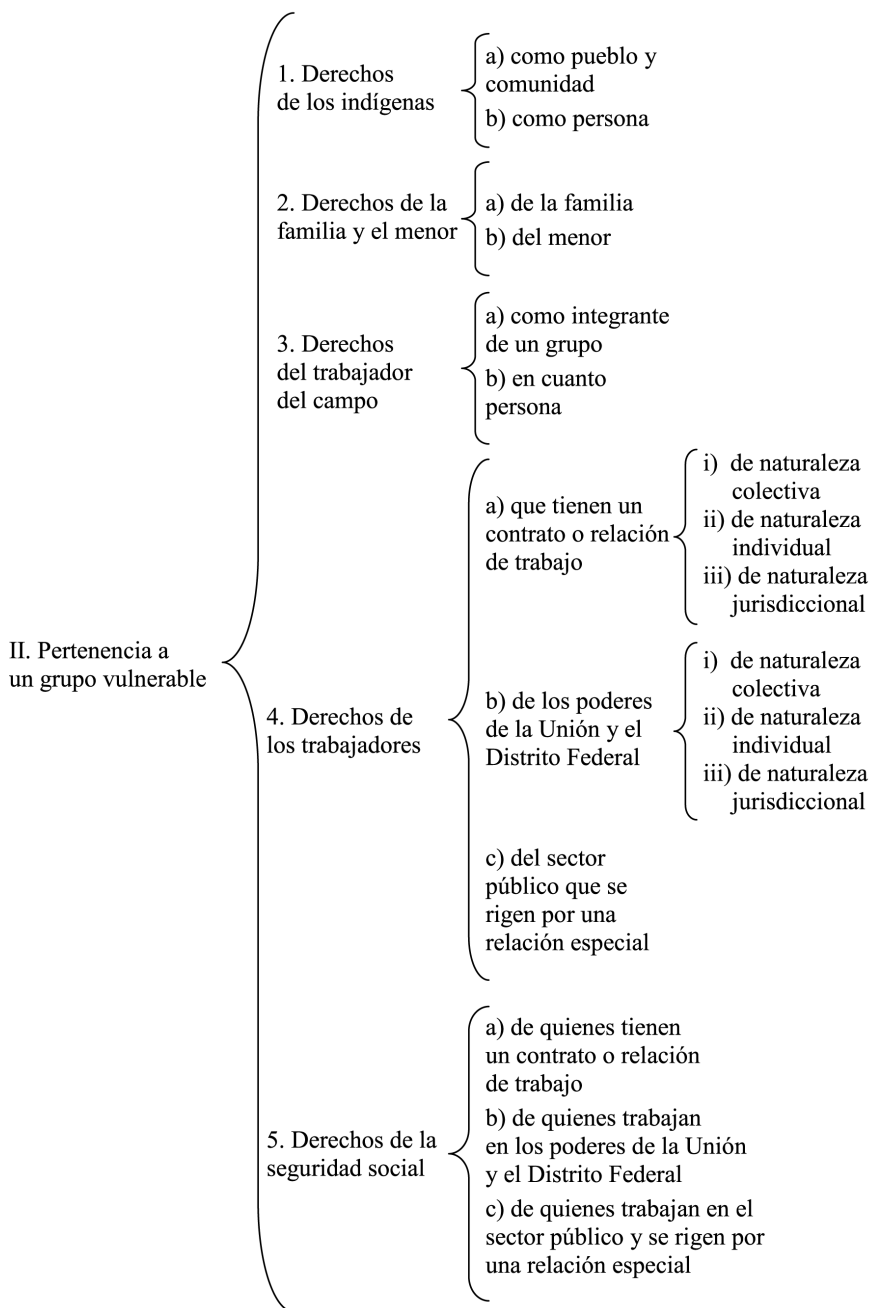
II. Pertenencia a un grupo vulnerable

1. Derechos de los indígenas
a) como pueblo y comunidad
b) como persona

2. Derechos de la familia y el menor
a) de la familia
b) del menor

3. Derechos del trabajador del campo
a) como integrante de un grupo
b) en cuanto persona

4. Derechos de los trabajadores
a) que tienen un contrato o relación de trabajo
i) de naturaleza colectiva
ii) de naturaleza individual
iii) de naturaleza jurisdiccional
b) de los poderes de la Unión y el Distrito Federal
i) de naturaleza colectiva
ii) de naturaleza individual
iii) de naturaleza jurisdiccional
c) del sector público que se rigen por una relación especial

5. Derechos de la seguridad social
a) de quienes tienen un contrato o relación de trabajo
b) de quienes trabajan en los poderes de la Unión y el Distrito Federal
c) de quienes trabajan en el sector público y se rigen por una relación especial